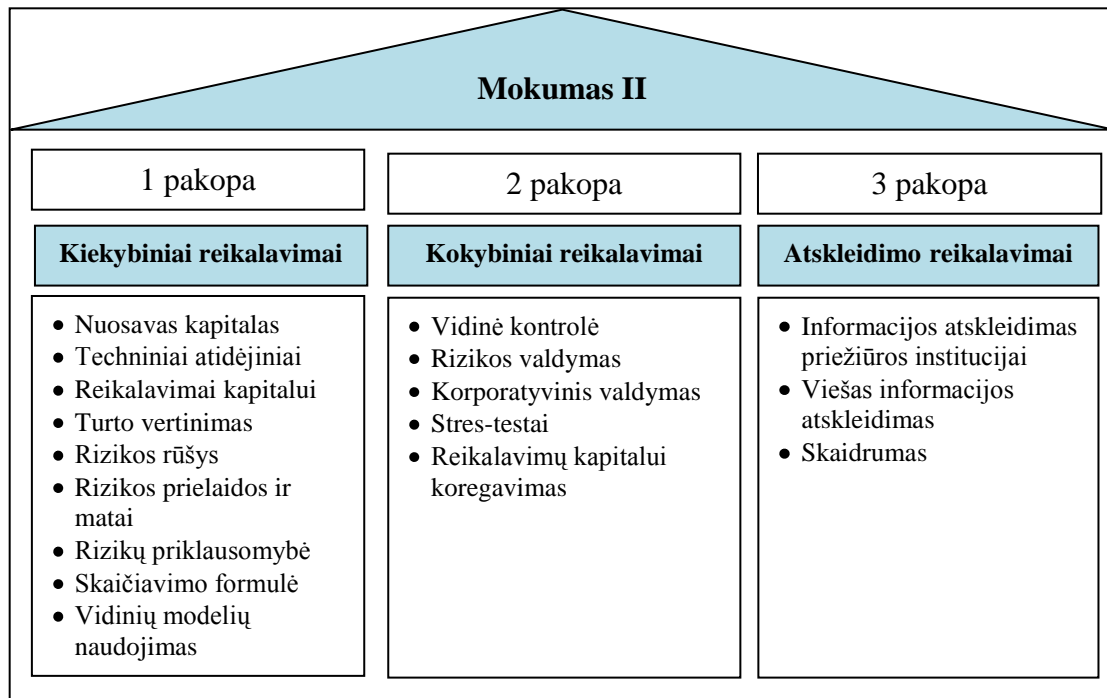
Mokumas II

1 pakopa

Kiekybiniai reikalavimai

- Nuosavas kapitalas
- Techniniai atidėjiniai
- Reikalavimai kapitalui
- Turto vertinimas
- Rizikos rūšys
- Rizikos prielaidos ir matai
- Rizikų priklausomybė
- Skaičiavimo formulė
- Vidinių modelių naudojimas

2 pakopa

Kokybiniai reikalavimai

- Vidinė kontrolė
- Rizikos valdymas
- Korporatyvinis valdymas
- Stres-testai
- Reikalavimų kapitalui koregavimas

3 pakopa

Atskleidimo reikalavimai

- Informacijos atskleidimas priežiūros institucijai
- Viešas informacijos atskleidimas
- Skaidrumas